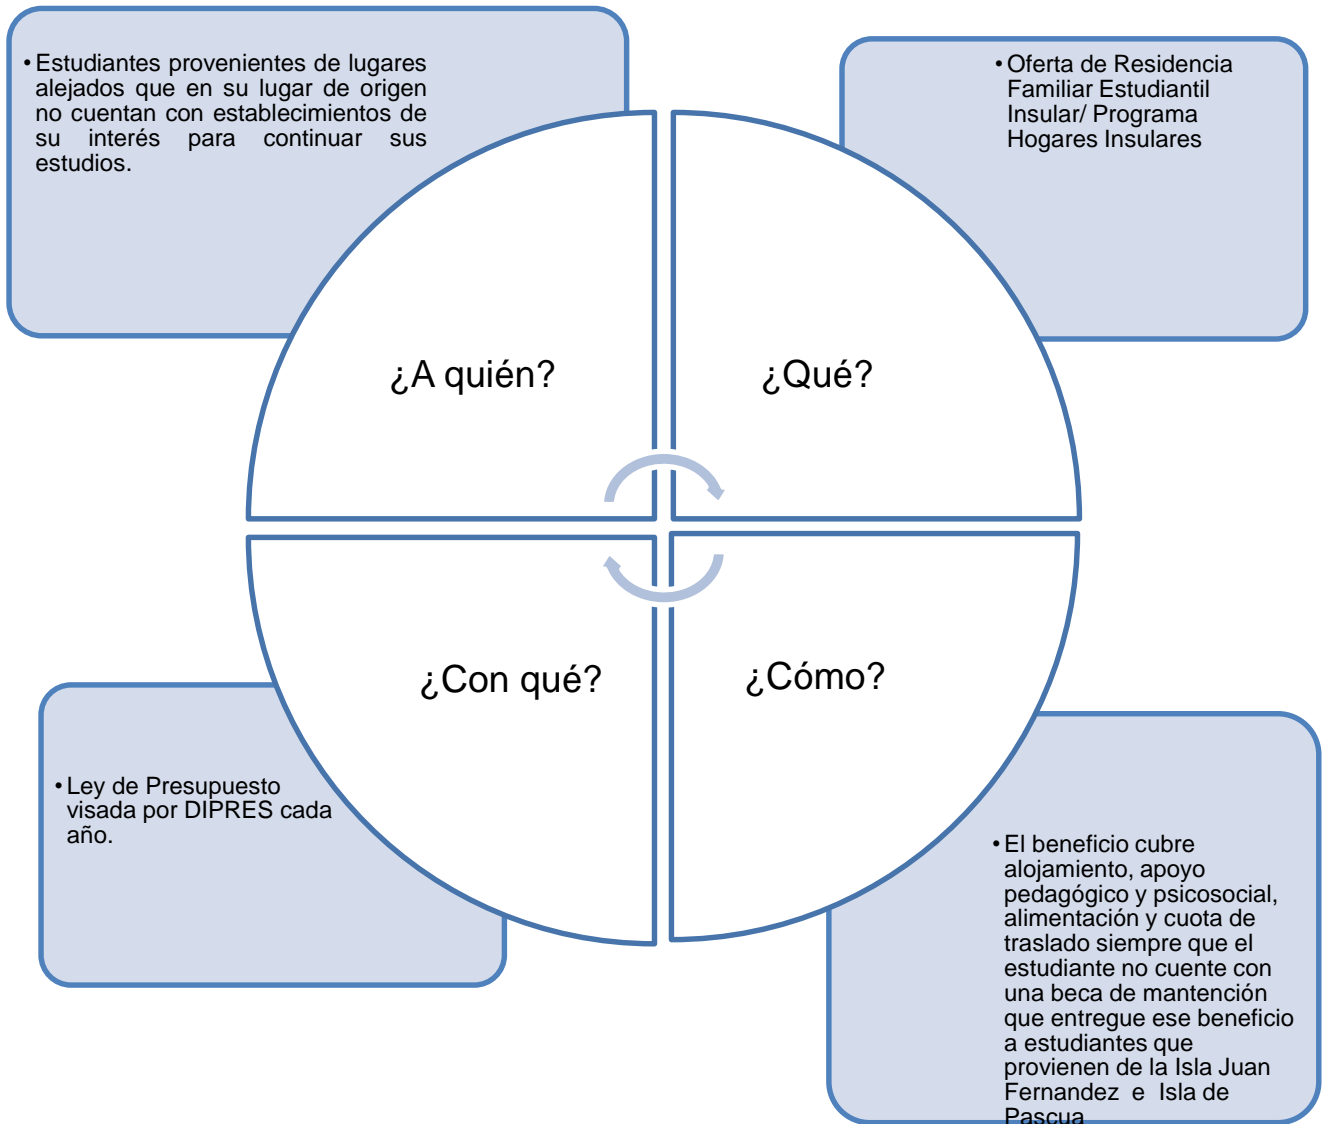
• Estudiantes provenientes de lugares alejados que en su lugar de origen no cuentan con establecimientos de su interés para continuar sus estudios.

• Oferta de Residencia Familiar Estudiantil Insular/ Programa Hogares Insulares

¿A quién?

¿Qué?

¿Con qué?

¿Cómo?

• Ley de Presupuesto visada por DIPRES cada año.

• El beneficio cubre alojamiento, apoyo pedagógico y psicosocial, alimentación y cuota de traslado siempre que el estudiante no cuente con una beca de mantención que entregue ese beneficio a estudiantes que provienen de la Isla Juan Fernandez e Isla de Pascua